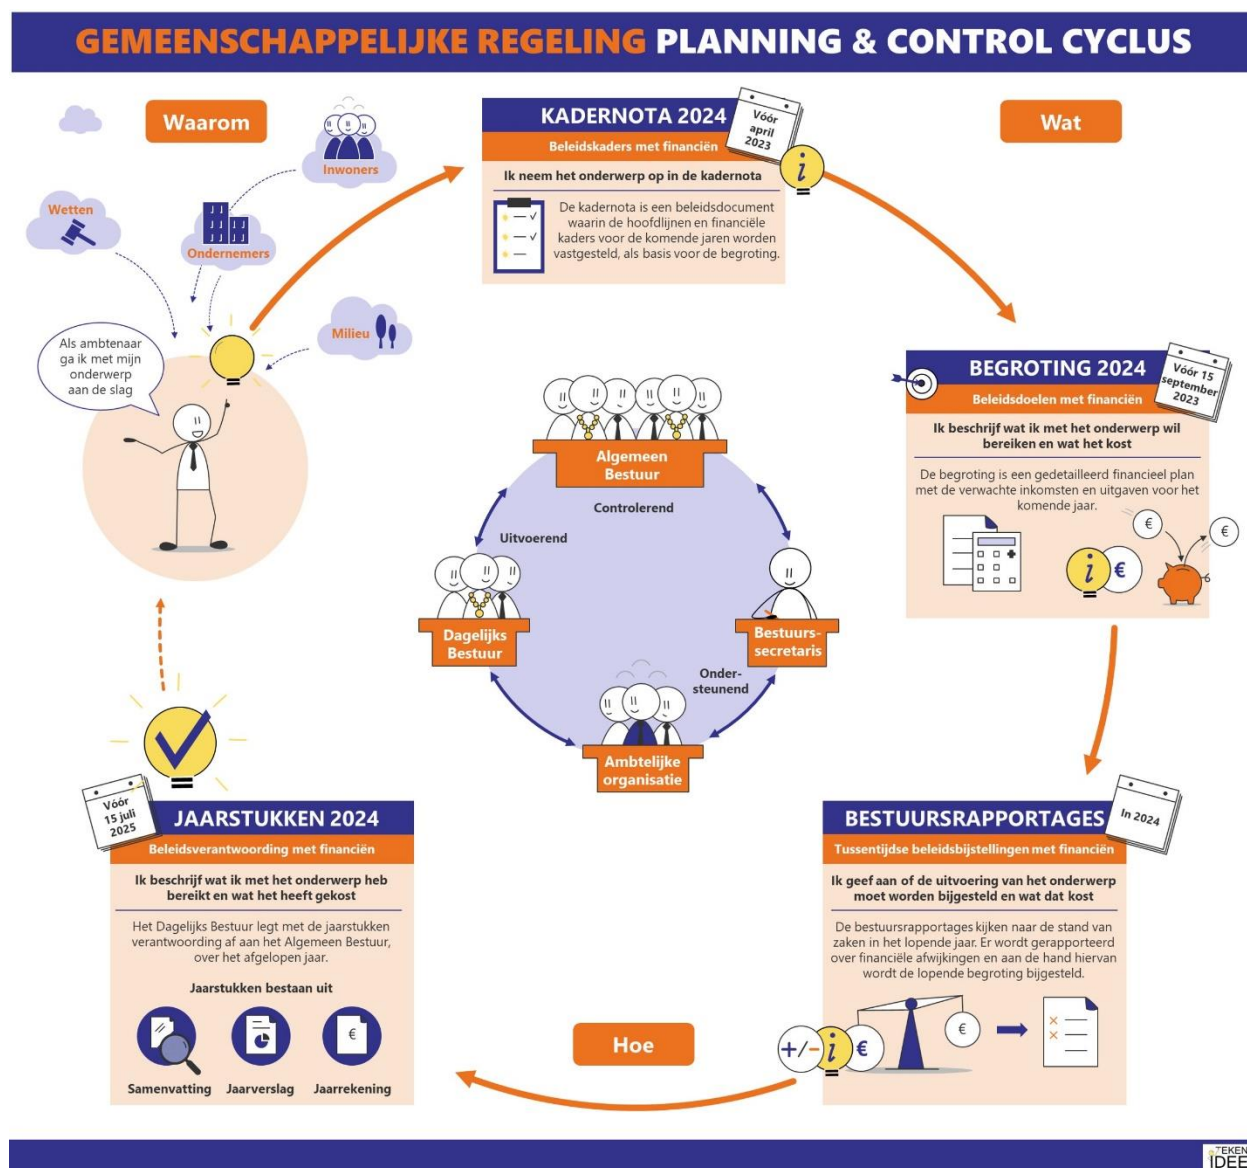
GEMEENSCHAPPELIJKE REGELING PLANNING & CONTROL CYCLUS

Waarom

Inwoners

Wetten

Ondernemers

Milieu

Als ambtenaar ga ik met mijn onderwerp aan de slag

KADERNOTA 2024

Vóór april 2023

Beleidskaders met financiën

Ik neem het onderwerp op in de kadernota

De kadernota is een beleidsdocument waarin de hoofdlijnen en financiële kaders voor de komende jaren worden vastgesteld, als basis voor de begroting.

Wat

BEGROTING 2024

Vóór 15 september 2023

Beleidsdoelen met financiën

Ik beschrijf wat ik met het onderwerp wil bereiken en wat het kost

De begroting is een gedetailleerd financieel plan met de verwachte inkomsten en uitgaven voor het komende jaar.

Algemeen Bestuur

Controlerend

Uitvoerend

Dagelijks Bestuur

Bestuurs-secretaris

Onder-steunend

Ambtelijke organisatie

Vóór 15 juli 2025

JAARSTUKKEN 2024

Beleidsverantwoording met financiën

Ik beschrijf wat ik met het onderwerp heb bereikt en wat het heeft gekost

Het Dagelijks Bestuur legt met de jaarstukken verantwoording af aan het Algemeen Bestuur, over het afgelopen jaar.

Jaarstukken bestaan uit

Samenvatting Jaarverslag Jaarrekening

Hoe

BESTUURSRAPPORTAGES

In 2024

Tussentijdse beleidsbijstellingen met financiën

Ik geef aan of de uitvoering van het onderwerp moet worden bijgesteld en wat dat kost

De bestuursrapportages kijken naar de stand van zaken in het lopende jaar. Er wordt gerapporteerd over financiële afwijkingen en aan de hand hiervan wordt de lopende begroting bijgesteld.

+/-

TEKEN IDEE